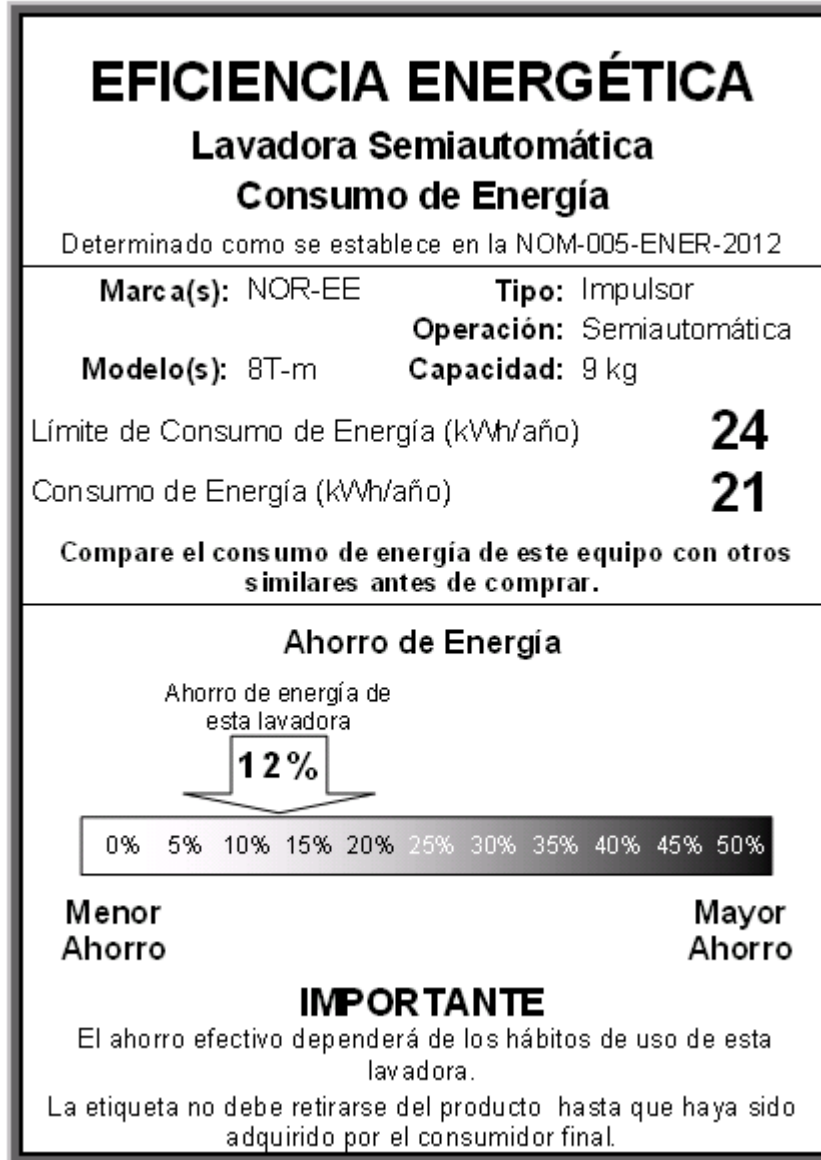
EFICIENCIA ENERGÉTICA
Lavadora Semiautomática
Consumo de Energía
Determinado como se establece en la NOM-005-ENER-2012

Marca(s): NOR-EE
Tipo: Impulsor
Operación: Semiautomática
Modelo(s): 8T-m
Capacidad: 9 kg

Límite de Consumo de Energía (kWh/año) **24**
Consumo de Energía (kWh/año) **21**

Compare el consumo de energía de este equipo con otros similares antes de comprar.

Ahorro de Energía

Ahorro de energía de esta lavadora
12%

| 0% | 5% | 10% | 15% | 20% | 25% | 30% | 35% | 40% | 45% | 50% |
|---|---|---|---|---|---|---|---|---|---|---|

Menor Ahorro
Mayor Ahorro

IMPORTANTE
El ahorro efectivo dependerá de los hábitos de uso de esta lavadora.
La etiqueta no debe retirarse del producto hasta que haya sido adquirido por el consumidor final.